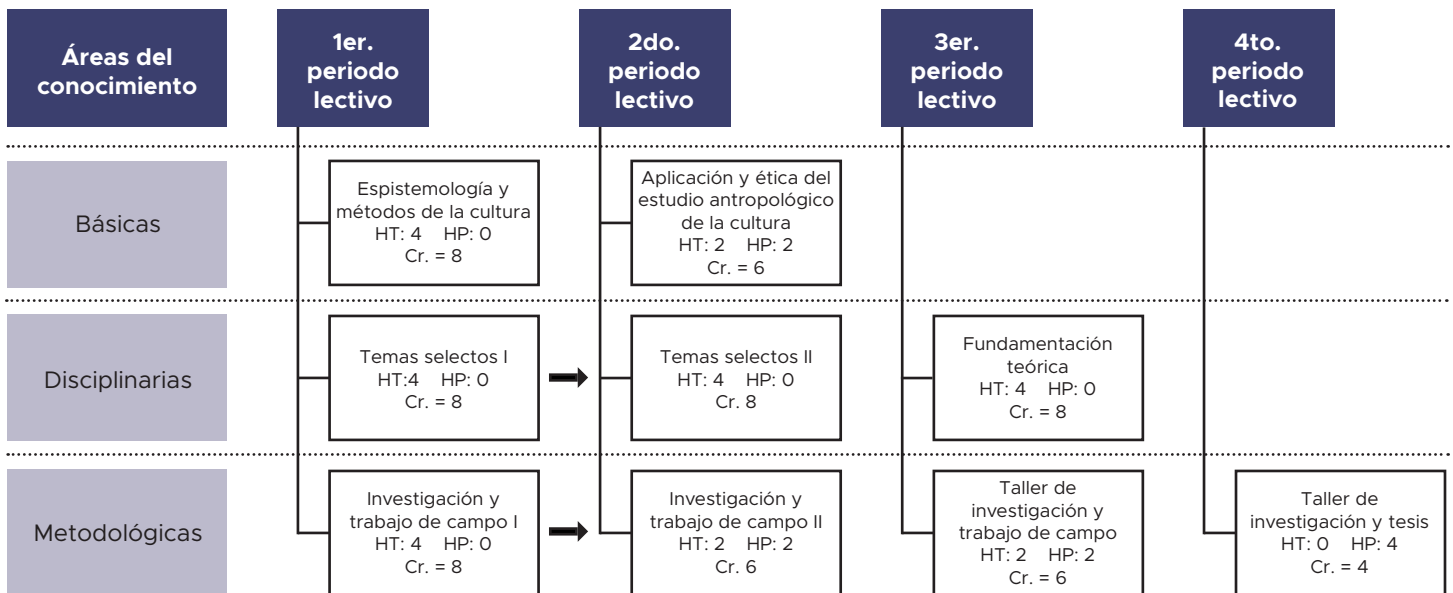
Áreas del conocimiento

1er. periodo lectivo

2do. periodo lectivo

3er. periodo lectivo

4to. periodo lectivo

Básicas

Espistemología y métodos de la cultura
HT: 4 HP: 0
Cr. = 8

Aplicación y ética del estudio antropológico de la cultura
HT: 2 HP: 2
Cr. = 6

Disciplinarias

Temas selectos I
HT:4 HP: 0
Cr. = 8

Temas selectos II
HT: 4 HP: 0
Cr. 8

Fundamentación teórica
HT: 4 HP: 0
Cr. = 8

Metodológicas

Investigación y trabajo de campo I
HT: 4 HP: 0
Cr. = 8

Investigación y trabajo de campo II
HT: 2 HP: 2
Cr. 6

Taller de investigación y trabajo de campo
HT: 2 HP: 2
Cr. = 6

Taller de investigación y tesis
HT: 0 HP: 4
Cr. = 4